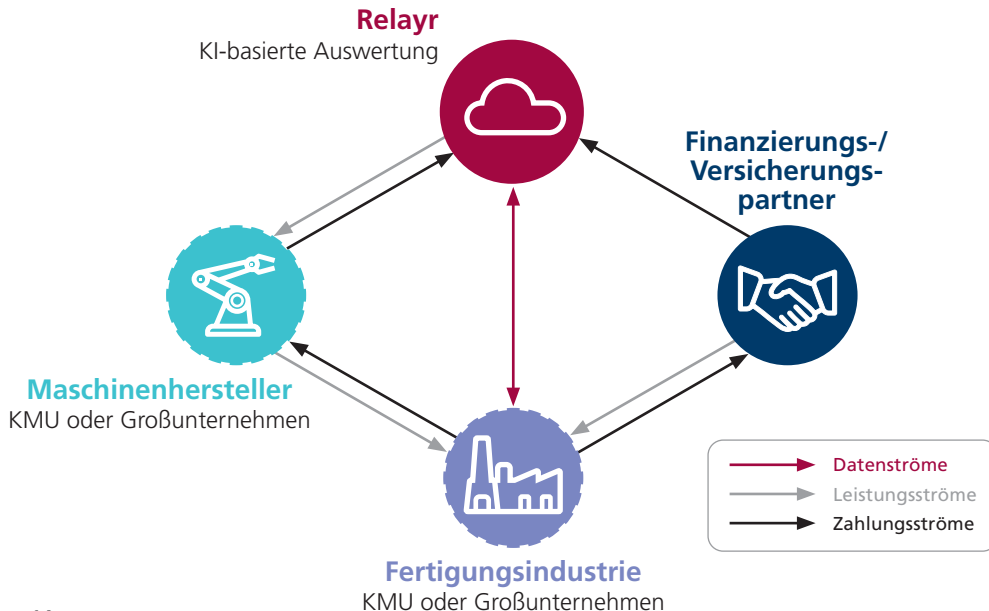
Relayr
KI-basierte Auswertung

Finanzierungs-/ Versicherungspartner

Maschinenhersteller
KMU oder Großunternehmen

Fertigungsindustrie
KMU oder Großunternehmen

Datenströme
Leistungsströme
Zahlungsströme